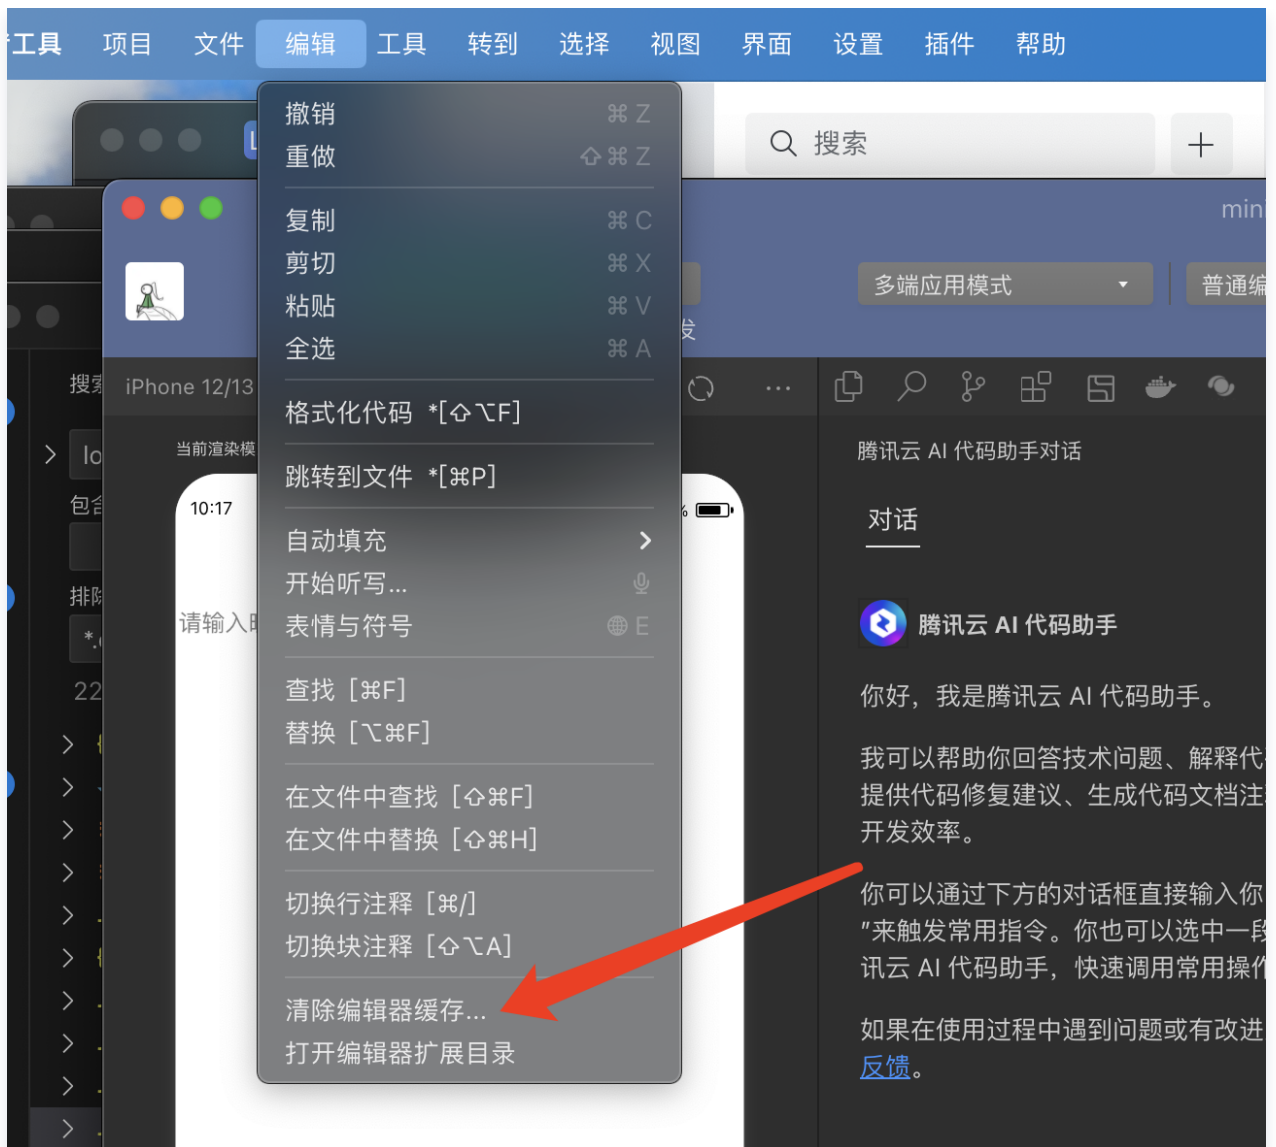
工具 项目 文件 编辑 工具 转到 选择 视图 界面 设置 插件 帮助

撤销 ⌘Z
重做 ⇧⌘Z
复制 ⌘C
剪切 ⌘X
粘贴 ⌘V
全选 ⌘A
格式化代码 *[⇧⌥F]
跳转到文件 *[⌘P]
自动填充 >
开始听写...
表情与符号 E
查找 [⌘F]
替换 [⌥⌘F]
在文件中查找 [⇧⌘F]
在文件中替换 [⇧⌘H]
切换行注释 [⌘/]
切换块注释 [⇧⌥A]
清除编辑器缓存...
打开编辑器扩展目录

搜索
min
多端应用模式
普通编
iPhone 12/13
当前渲染模
10:17
请输入
搜
lo
包含
排除
22

腾讯云 AI 代码助手对话
对话
腾讯云 AI 代码助手
你好，我是腾讯云 AI 代码助手。
我可以帮助你回答技术问题、解释代 提供代码修复建议、生成代码文档注 开发效率。
你可以通过下方的对话框直接输入你 "来触发常用指令。你也可以选中一段 讯云 AI 代码助手，快速调用常用操作
如果在使用过程中遇到问题或有改进 反馈。